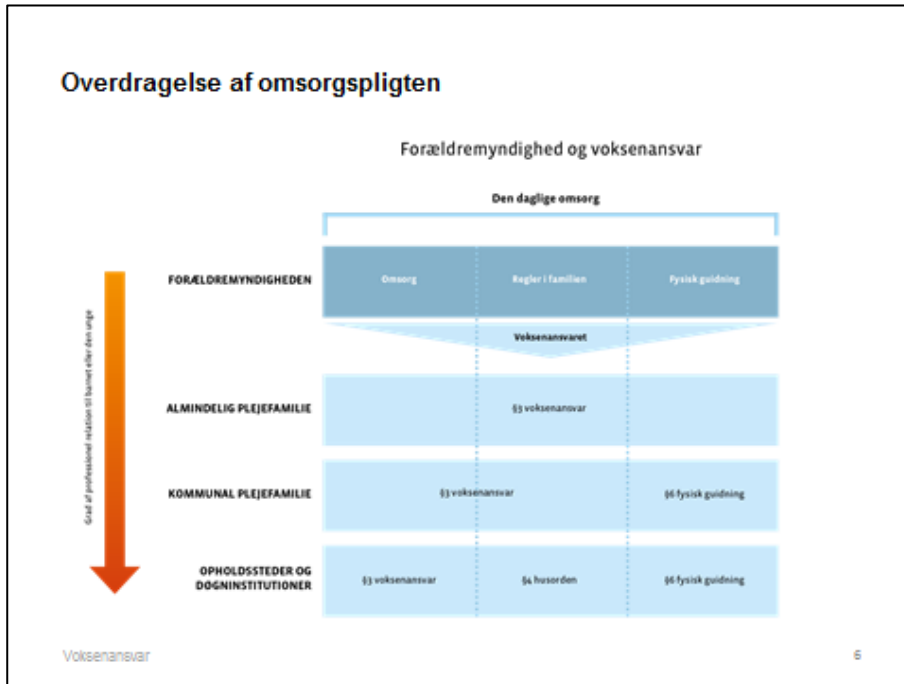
Overdragelse af omsorgspligten

Forældremyndighed og voksenansvar

Den daglige omsorg

Grad af professionel relation til barnet eller den unge

FORÆLDREMYNDIGHEDEN

Omsorg

Regler i familien

Fysisk guidning

Voksenansvaret

ALMINDELIG PLEJEFAMILIE

§3 voksenansvar

KOMMUNAL PLEJEFAMILIE

§3 voksenansvar

§6 fysisk guidning

OPHOLDSSTEDER OG DØGNINSTITUTIONER

§3 voksenansvar

§4 husorden

§6 fysisk guidning

Voksenansvar

6